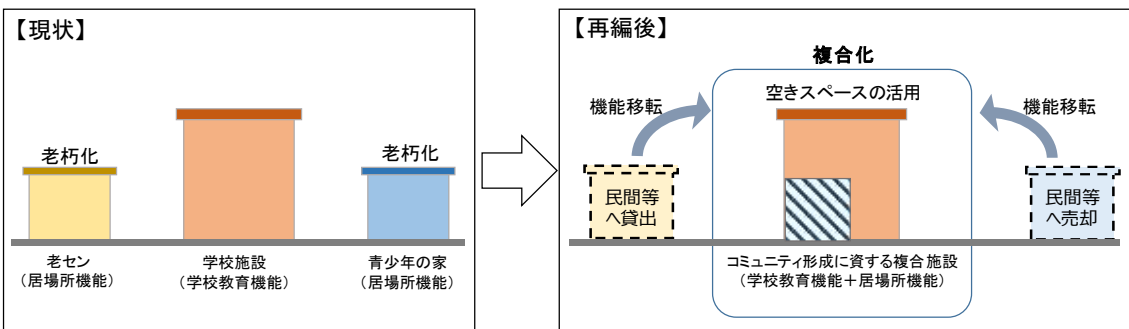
【現状】

老朽化

老朽化

老セン
（居場所機能）

学校施設
（学校教育機能）

青少年の家
（居場所機能）

【再編後】

複合化

機能移転

空きスペースの活用

機能移転

民間等
へ貸出

民間等
へ売却

コミュニティ形成に資する複合施設
（学校教育機能＋居場所機能）